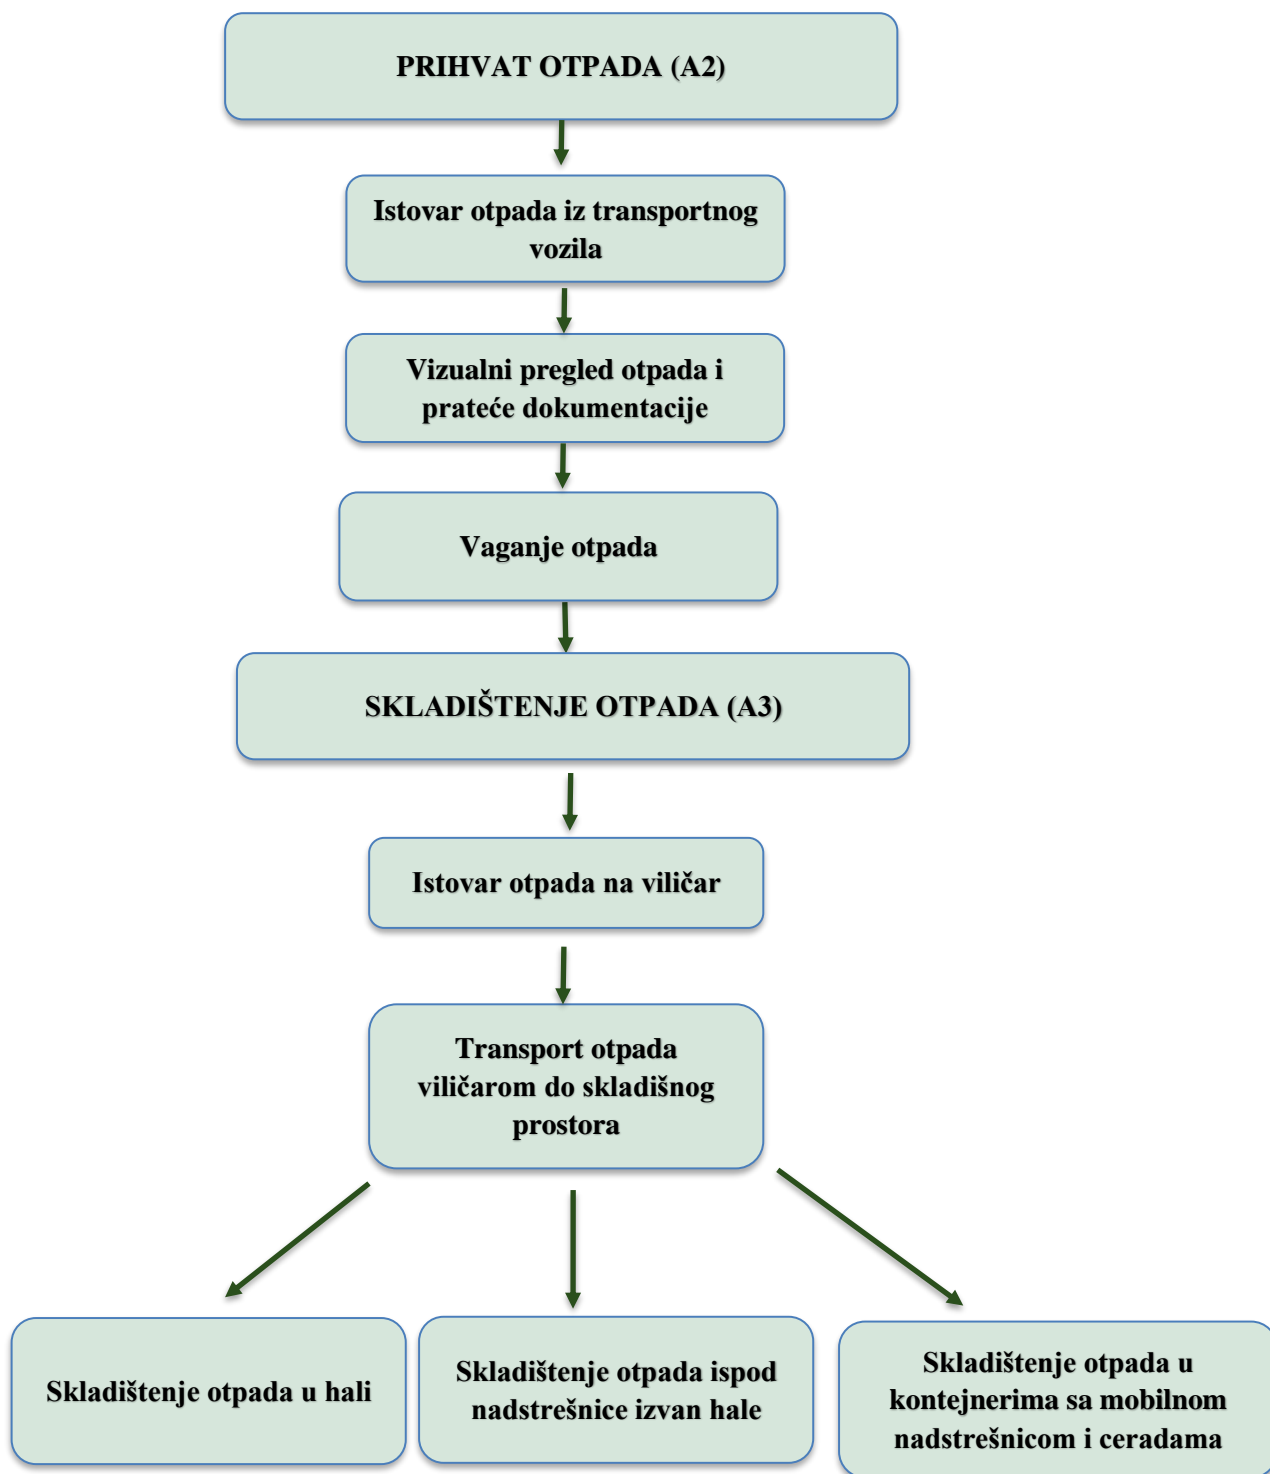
PRIHVAT OTPADA (A2)

Istovar otpada iz transportnog vozila

Vizualni pregled otpada i prateće dokumentacije

Vaganje otpada

SKLADIŠTENJE OTPADA (A3)

Istovar otpada na viličar

Transport otpada viličarom do skladišnog prostora

Skladištenje otpada u hali

Skladištenje otpada ispod nadstrešnice izvan hale

Skladištenje otpada u kontejnerima sa mobilnom nadstrešnicom i ceradama